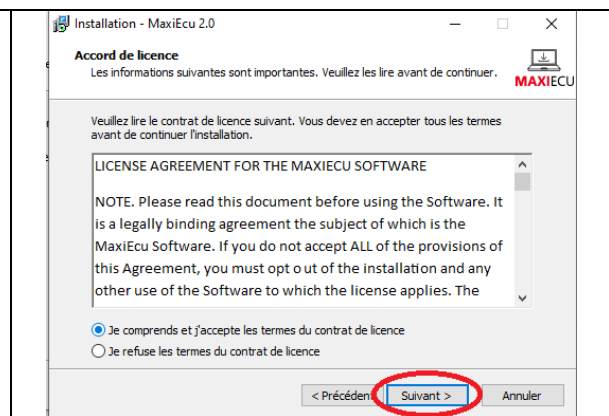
Installation - MaxiEcu 2.0

Accord de licence

Les informations suivantes sont importantes. Veuillez les lire avant de continuer.

MAXIECU

Veuillez lire le contrat de licence suivant. Vous devez en accepter tous les termes avant de continuer l'installation.

LICENSE AGREEMENT FOR THE MAXIECU SOFTWARE

NOTE. Please read this document before using the Software. It is a legally binding agreement the subject of which is the MaxiEcu Software. If you do not accept ALL of the provisions of this Agreement, you must opt o ut of the installation and any other use of the Software to which the license applies. The

Je comprends et j'accepte les termes du contrat de licence

Je refuse les termes du contrat de licence

< Précédent

Suivant >

Annuler